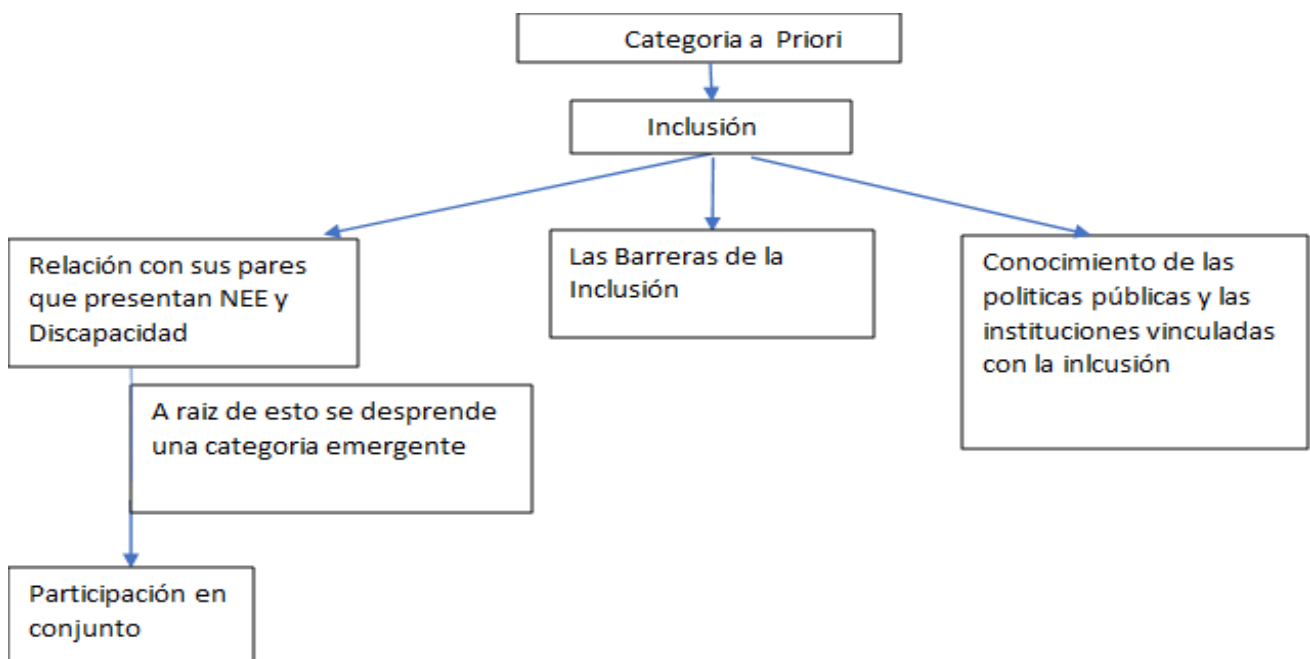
Categoria a Priori

Inclusión

Relación con sus pares que presentan NEE y Discapacidad

Las Barreras de la Inclusión

Conocimiento de las politicas públicas y las instituciones vinculadas con la inlcusión

A raiz de esto se desprende una categoria emergente

Participación en conjunto